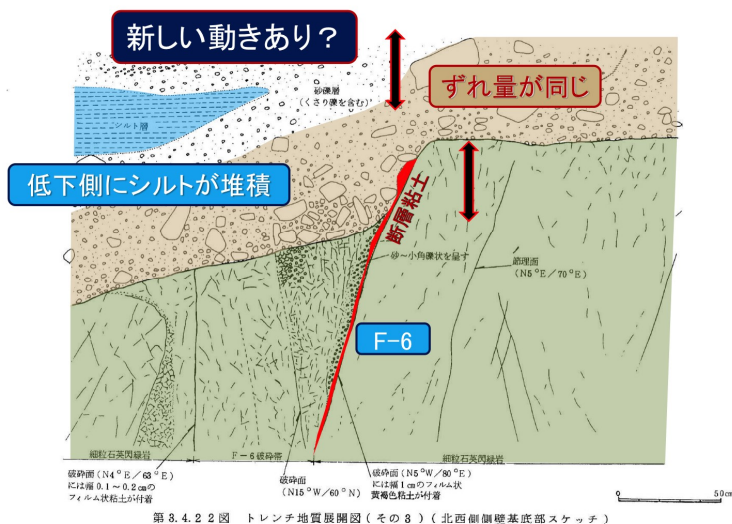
新しい動きあり？

ずれ量が同じ

砂礫層
（くさり礫を含む）

シルト層

低下側にシルトが堆積

断層粘土

砂～小角礫状を呈す

節理面
（N5°E／70°E）

F-6

細粒石英閃緑岩

F－6破砕帯

細粒石英閃緑岩

破砕面（N4°E／63°E）
には幅 0.1～0.2 cmの
フィルム状粘土が付着

破砕面
（N15°W／60°N）

破砕面（N5°W／80°E）
には幅 1 cmのフィルム状
黄褐色粘土が付着

0　　50cm

第3.4.22図　トレンチ地質展開図（その3）（北西側側壁基底部スケッチ）